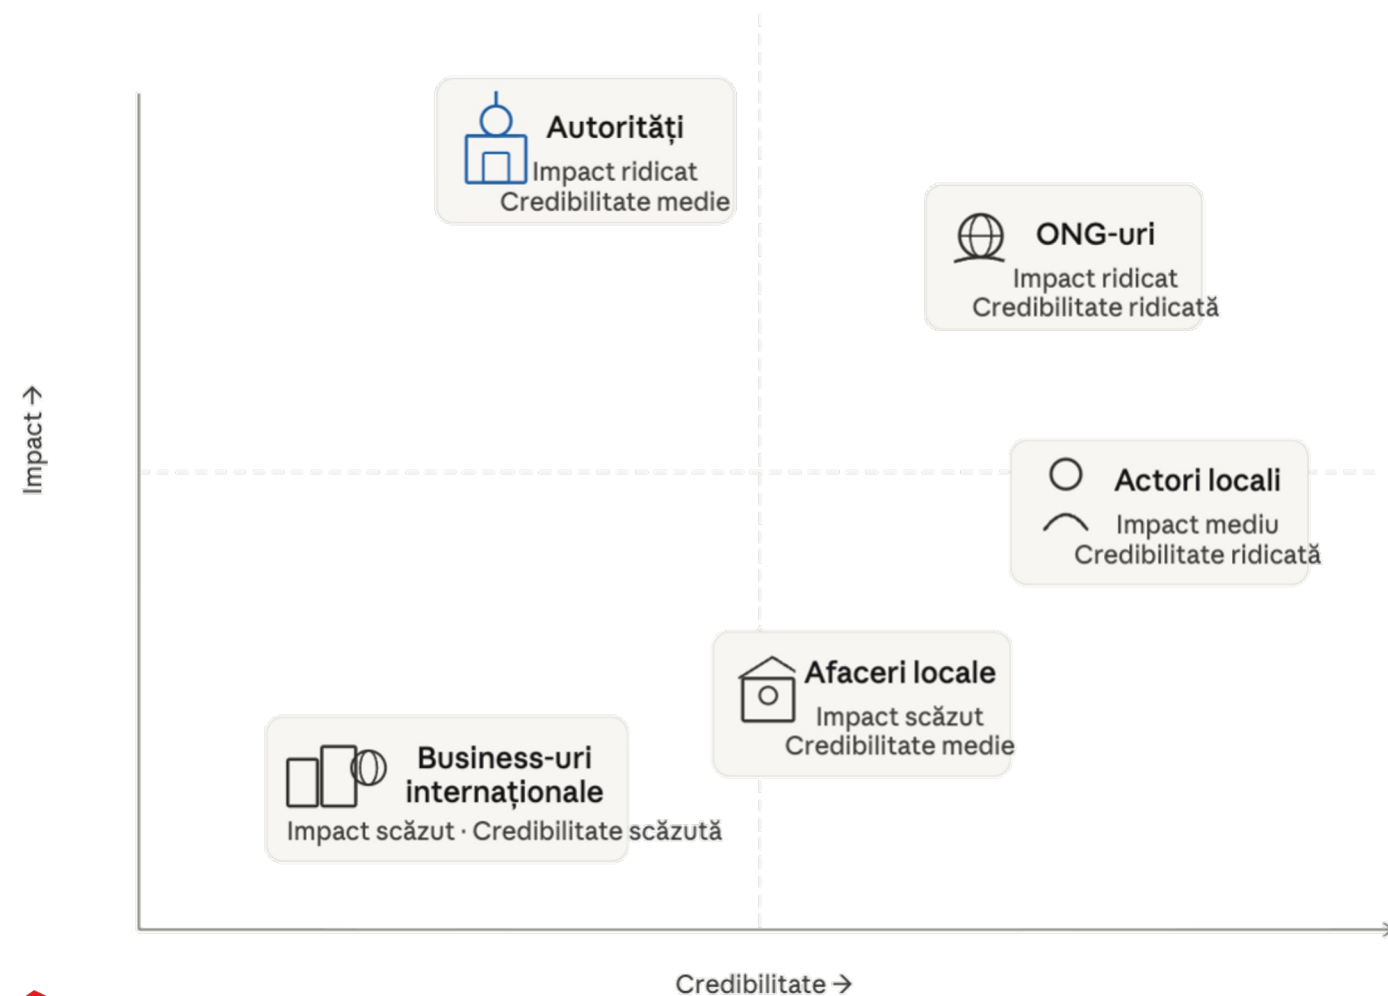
Autorități
Impact ridicat
Credibilitate medie

ONG-uri
Impact ridicat
Credibilitate ridicată

Actori locali
Impact mediu
Credibilitate ridicată

Afaceri locale
Impact scăzut
Credibilitate medie

Business-uri internaționale
Impact scăzut · Credibilitate scăzută

Impact →

Credibilitate →